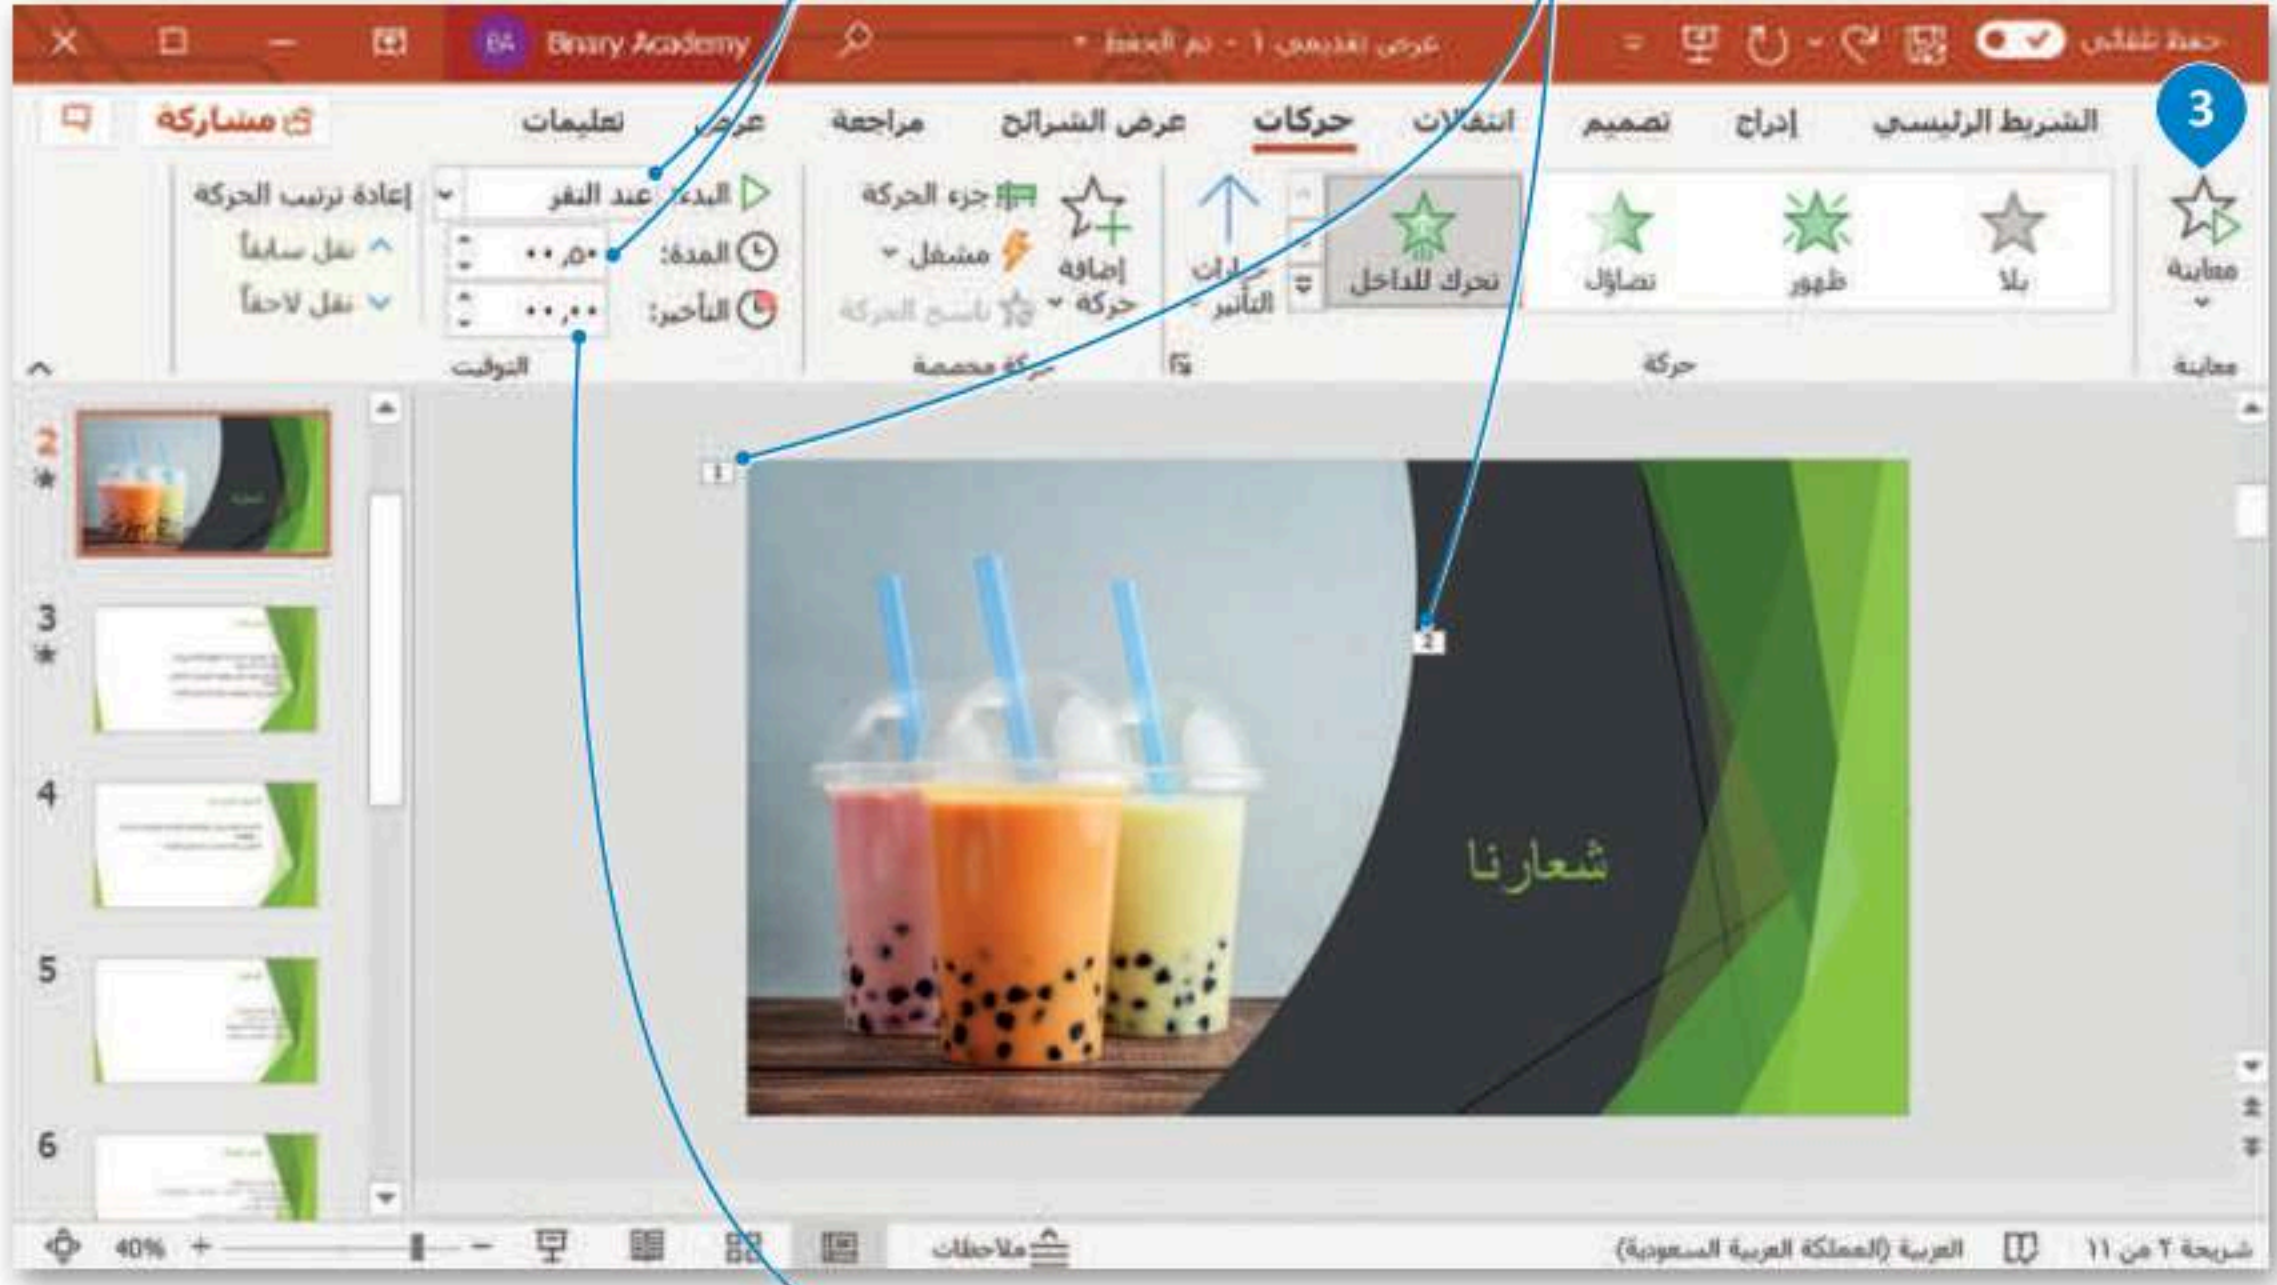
حفظ تلقائي
عرض تقديمي ١ - تم الحفظ
BA Binary Academy

3
الشريط الرئيسي إدراج تصميم انتقالات حركات عرض الشرائح مراجعة عرض تعليمات
مشاركة

معاينة
معاينة
بلا ظهور تضاؤل تحرك للداخل
حركة
خيارات التأثير
إضافة حركة
جزء الحركة
مشغل
ناسخ الحركة
حركة مخصصة
البدء: عند النقر
المدة: ٠٠,٥٠
التأخير: ٠٠,٠٠
التوقيت
إعادة ترتيب الحركة
نقل سابقاً
نقل لاحقاً

1
2
شعارنا

2
3
4
5
6

شريحة ٢ من ١١ العربية (المملكة العربية السعودية) ملاحظات 40%